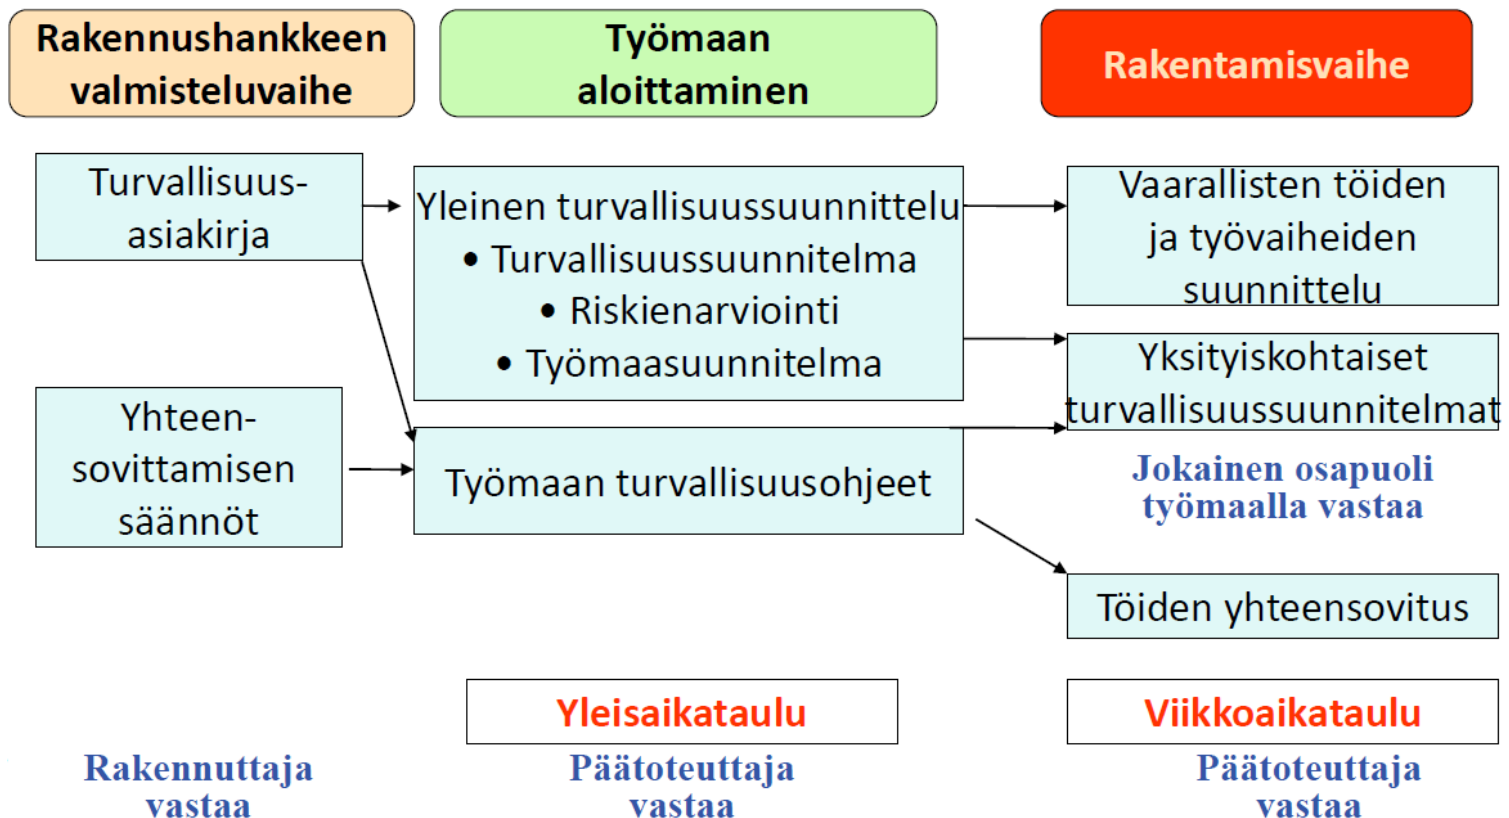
Rakennushankkeen valmisteluvaihe

Työmaan aloittaminen

Rakentamisvaihe

Turvallisuus-asiakirja

Yleinen turvallisuussuunnittelu
• Turvallisuussuunnitelma
• Riskienarviointi
• Työmaasuunnitelma

Vaarallisten töiden ja työvaiheiden suunnittelu

Yksityiskohtaiset turvallisuussuunnitelmat

Yhteen-sovittamisen säännöt

Työmaan turvallisuusohjeet

Jokainen osapuoli työmaalla vastaa

Töiden yhteensovitus

Yleisaikataulu

Viikkoaikataulu

Rakennuttaja vastaa

Päätoteuttaja vastaa

Päätoteuttaja vastaa